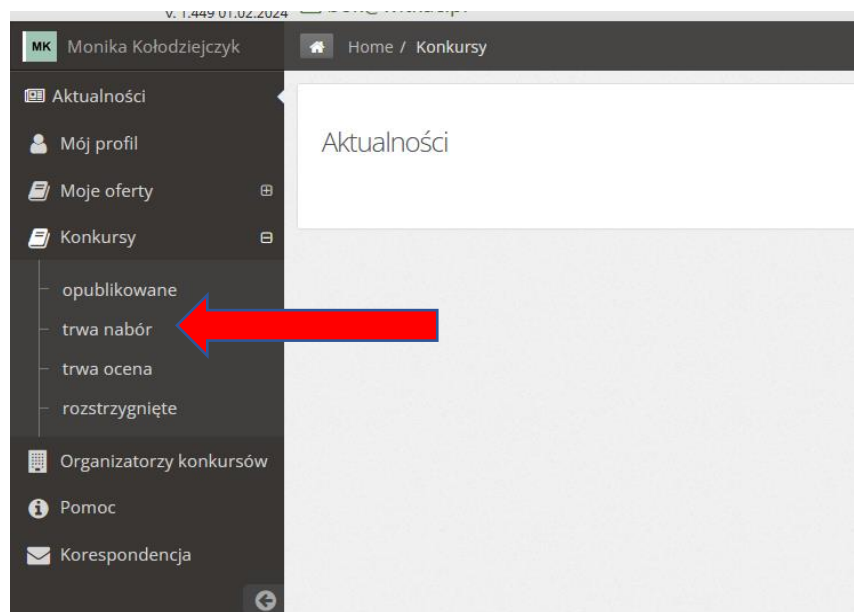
v. 1.449 01.02.2024 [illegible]

MK Monika Kołodziejczyk

Home / Konkursy

Aktualności

Mój profil

Moje oferty

Konkursy

opublikowane

trwa nabór

trwa ocena

rozstrzygnięte

Organizatorzy konkursów

Pomoc

Korespondencja

Aktualności